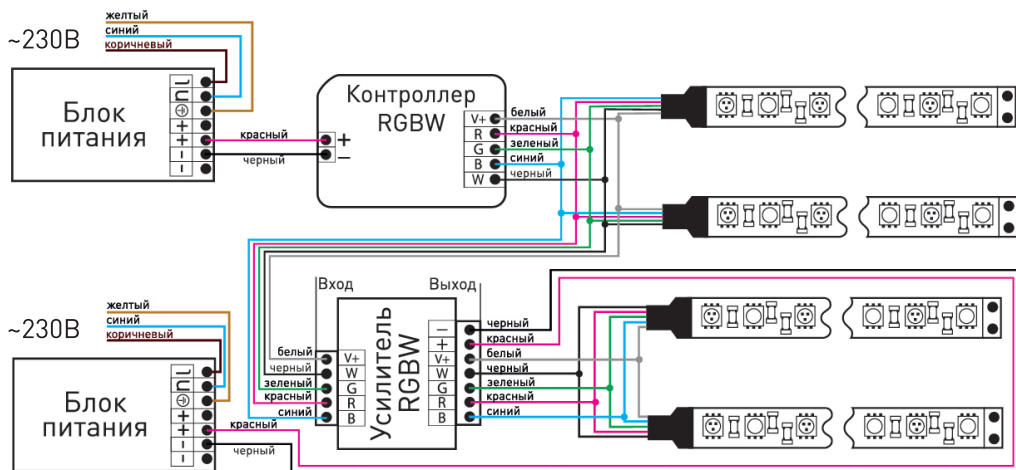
~230В

желтый
синий
коричневый

Блок питания

L
N
⊕
+
+
–
–

красный
черный

+
–

Контроллер RGBW

V+
R
G
B
W

белый
красный
зеленый
синий
черный

Вход
Выход

~230В

желтый
синий
коричневый

Блок питания

L
N
⊕
+
+
–
–

красный
черный

Усилитель RGBW

белый
черный
зеленый
красный
синий

V+
W
G
R
B

–
+
V+
W
G
R
B

черный
красный
белый
черный
зеленый
красный
синий